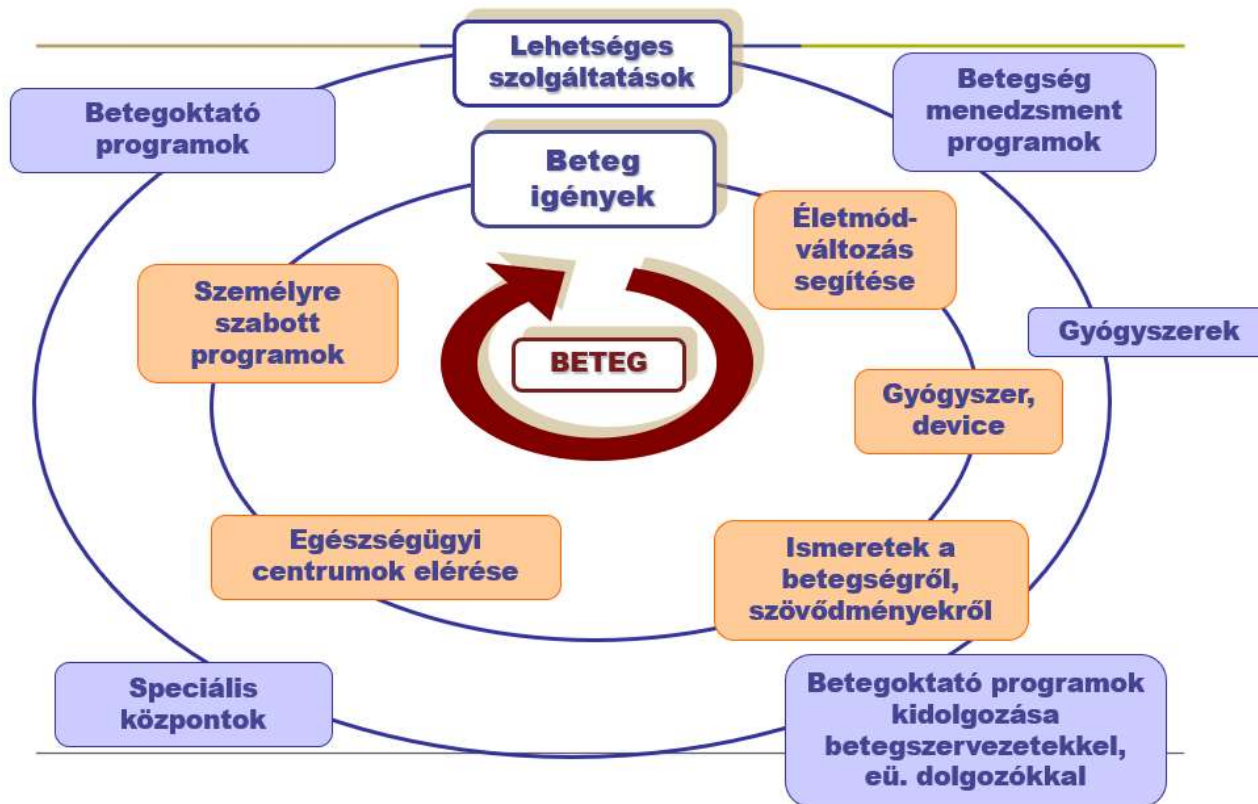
Lehetséges szolgáltatások

Betegoktató programok

Betegség menedzsment programok

Beteg igények

Életmódváltozás segítése

Személyre szabott programok

BETEG

Gyógyszerek

Gyógyszer, device

Egészségügyi centrumok elérése

Ismeretek a betegségről, szövődményekről

Speciális központok

Betegoktató programok kidolgozása betegszervezetekkel, eü. dolgozókkal